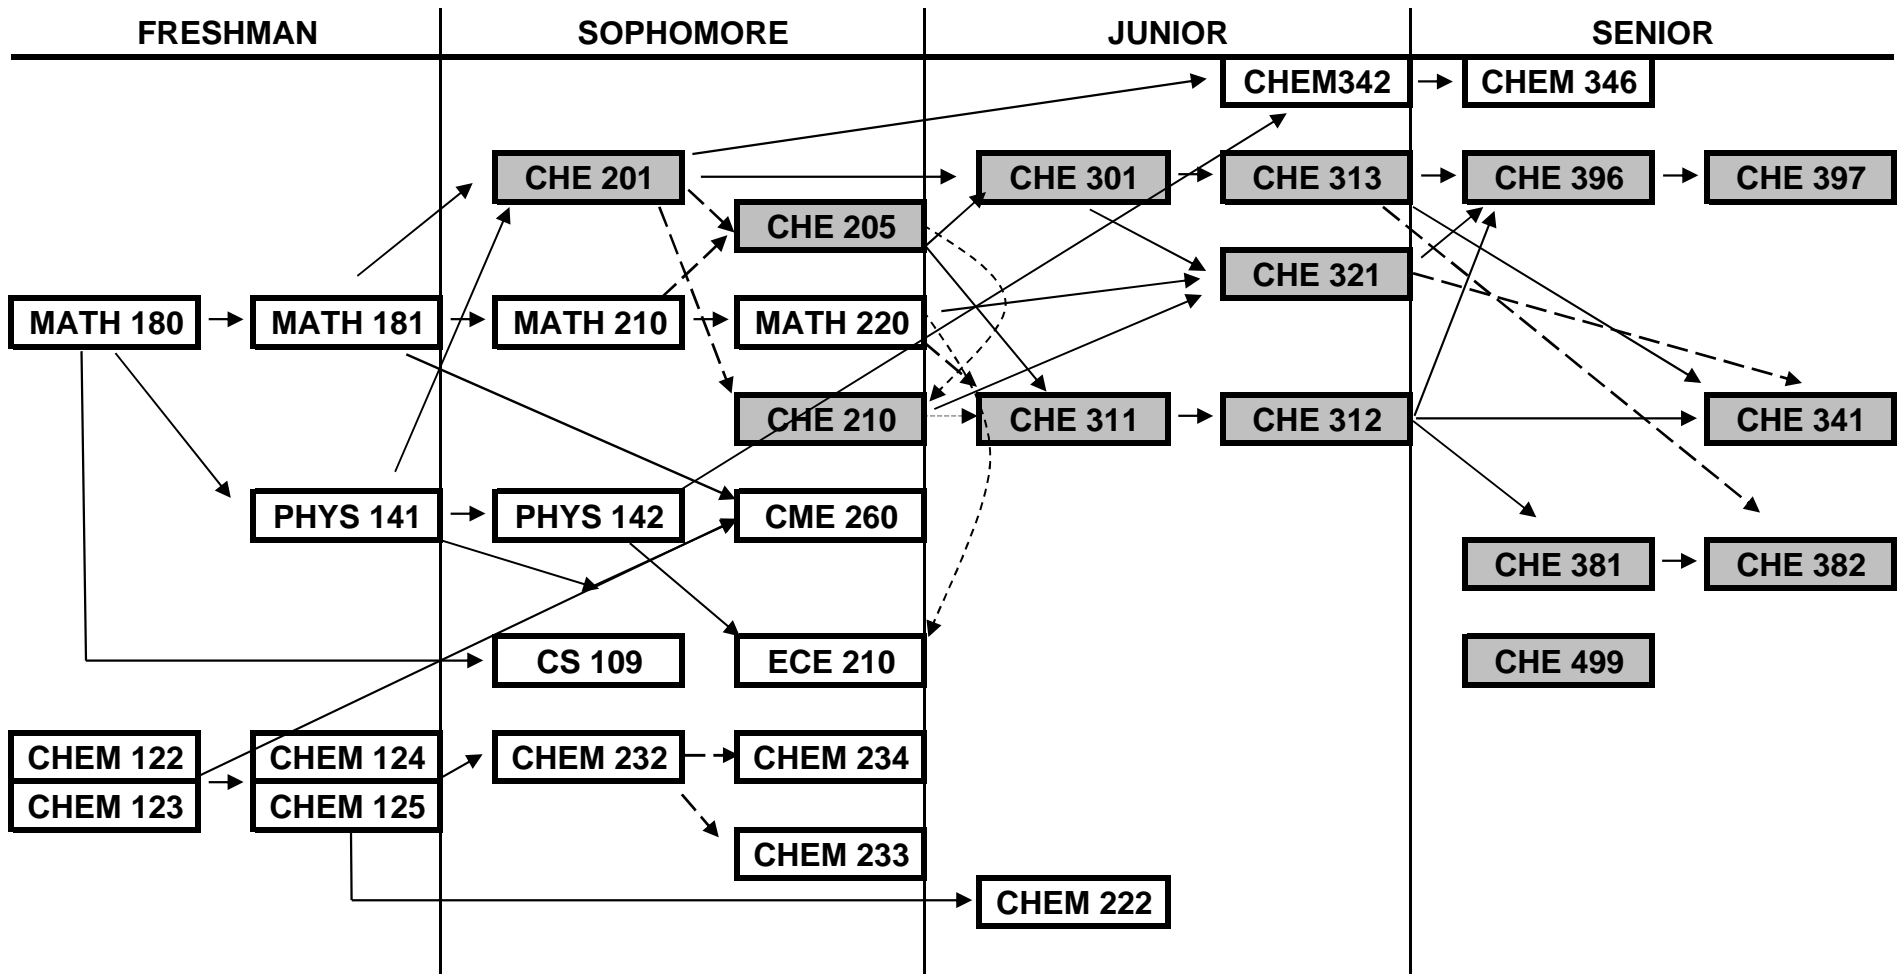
FRESHMAN SOPHOMORE JUNIOR SENIOR

CHEM342 CHEM 346

CHE 201 CHE 301 CHE 313 CHE 396 CHE 397

CHE 205

CHE 321

MATH 180 MATH 181 MATH 210 MATH 220

CHE 210 CHE 311 CHE 312 CHE 341

PHYS 141 PHYS 142 CME 260

CHE 381 CHE 382

CS 109 ECE 210 CHE 499

CHEM 122 CHEM 124 CHEM 232 CHEM 234
CHEM 123 CHEM 125

CHEM 233

CHEM 222